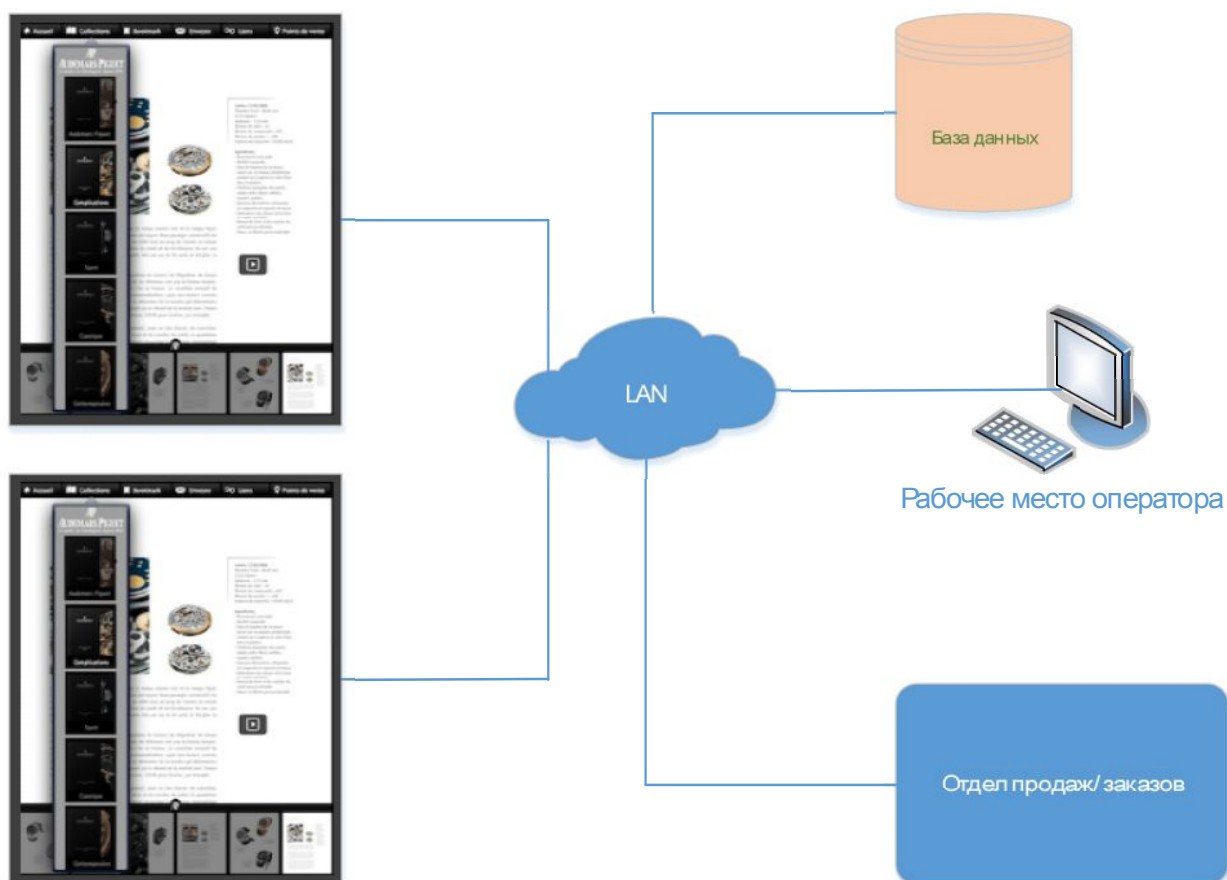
Accueil Collections Bookmark Envoyer Liens Points de vente

AUDEMARS PIGUET

Audemars Piguet

Complications

Sport

Classique

Contemporaine

Accueil Collections Bookmark Envoyer Liens Points de vente

AUDEMARS PIGUET

Audemars Piguet

Complications

Sport

Classique

Contemporaine

База данных

LAN

Рабочее место оператора

Отдел продаж/заказов